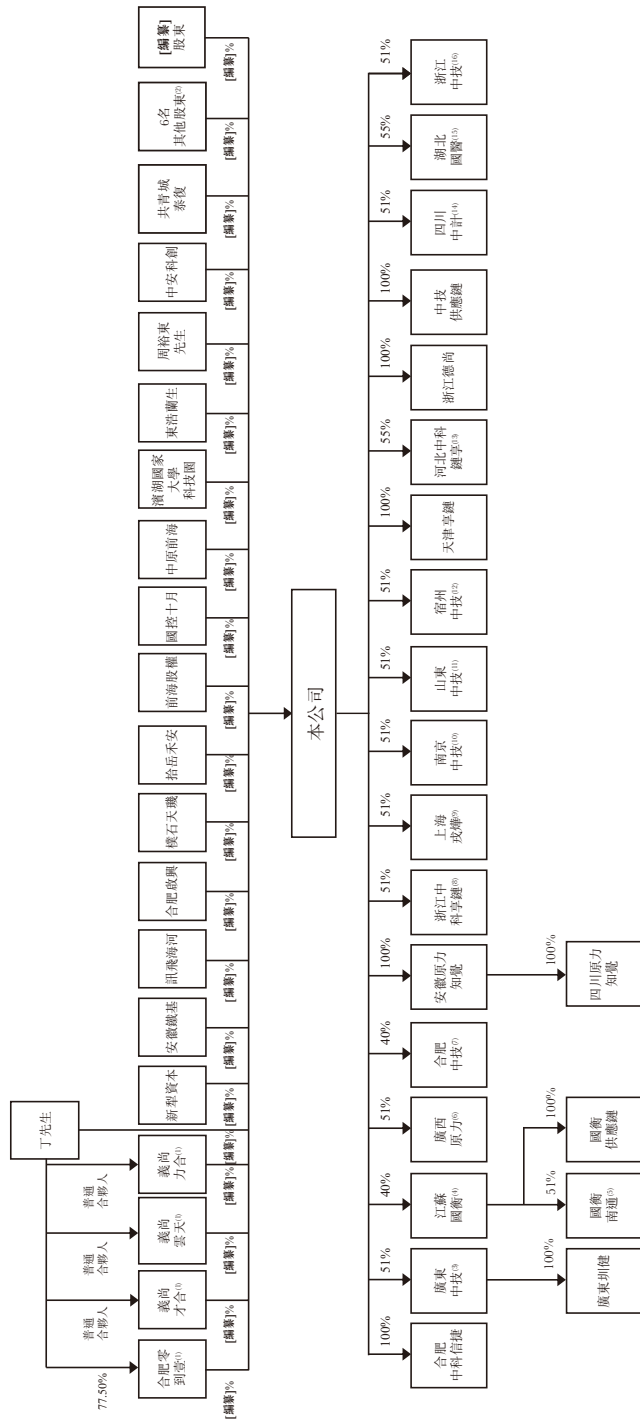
丁先生

普通合夥人

普通合夥人

普通合夥人

77.50%

合肥零到壹$^{(1)}$

義尚才合$^{(1)}$

義尚雲天$^{(1)}$

義尚力合$^{(1)}$

新犁資本

安徽鐵基

訊飛海河

合肥啟興

攬石天璣

拾岳禾安

前海股權

國控十月

中原前海

濱湖國家大學科技園

東浩蘭生

周裕東先生

中安科創

共青城泰復

6名其他股東$^{(2)}$

[編纂]股東

[編纂]%

[編纂]%

[編纂]%

[編纂]%

[編纂]%

[編纂]%

[編纂]%

[編纂]%

[編纂]%

[編纂]%

[編纂]%

[編纂]%

[編纂]%

[編纂]%

[編纂]%

[編纂]%

[編纂]%

[編纂]%

[編纂]%

[編纂]%

本公司

100%

合肥中科信捷

51%

廣東中技$^{(3)}$

100%

廣東圳健

40%

江蘇國衡$^{(4)}$

51%

國衡南通$^{(5)}$

100%

國衡供應鏈

51%

廣西原力$^{(6)}$

40%

合肥中技$^{(7)}$

100%

安徽原力知覺

100%

四川原力知覺

51%

浙江中科享鏈$^{(8)}$

51%

上海玫瑋$^{(9)}$

51%

南京中技$^{(10)}$

51%

山東中技$^{(11)}$

51%

宿州中技$^{(12)}$

100%

天津享鏈

55%

河北中科鏈享$^{(13)}$

100%

浙江德尚

100%

中技供應鏈

51%

四川中計$^{(14)}$

55%

湖北國醫$^{(15)}$

51%

浙江中技$^{(16)}$